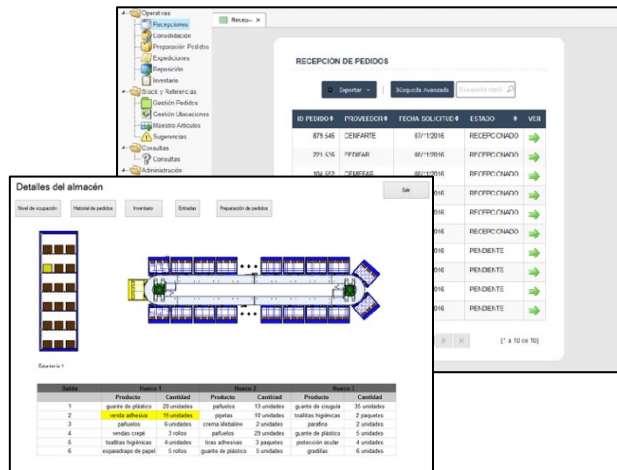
Operativas
Recepciones
Consolidación
Preparación Pedidos
Expediciones
Reposición
Inventario
Stock y Referencias
Gestión Pedidos
Gestión Ubicaciones
Maestro Artículos
Sugerencias
Consultas
Consultas
Administración

Recep... ×

RECEPCIÓN DE PEDIDOS

Exportar
Búsqueda Avanzada
Búsqueda rápid

| ID PEDIDO | PROVEEDOR | FECHA SOLICITUD | ESTADO | VER |
|---|---|---|---|---|
| 879.545 | CENFARTE | 07/1/2016 | RECEPCIONADO | |
| 221.516 | FEDIFAR | 06/1/2016 | RECEPCIONADO | |
| 104.552 | CEMEFAR | 06/1/2016 | RECEPCIONADO | |
| | | 016 | RECEPCIONADO | |
| | | 016 | RECEPCIONADO | |
| | | 016 | RECEPCIONADO | |
| | | 016 | PENDIENTE | |
| | | 016 | PENDIENTE | |
| | | 016 | PENDIENTE | |
| | | 016 | PENDIENTE | |

[1 a 10 de 10]

Detalles del almacén

Salir

Nivel de ocupación
Historial de pedidos
Inventario
Entradas
Preparación de pedidos

Estantería 1

| Balda | Hueco 1 Producto | Hueco 1 Cantidad | Hueco 2 Producto | Hueco 2 Cantidad | Hueco 3 Producto | Hueco 3 Cantidad |
|---|---|---|---|---|---|---|
| 1 | guante de plástico | 20 unidades | pañuelos | 13 unidades | guante de cirugía | 35 unidades |
| 2 | venda adhesiva | 15 unidades | pipetas | 10 unidades | toallitas higiénicas | 2 paquetes |
| 3 | pañuelos | 6 unidades | crema lifeltaline | 2 unidades | parafina | 2 unidades |
| 4 | vendas crepé | 3 rollos | pañuelos | 29 unidades | guante de plástico | 5 unidades |
| 5 | toallitas higiénicas | 4 unidades | tiras adhesivas | 3 paquetes | protección ocular | 4 unidades |
| 6 | esparadrapo de papel | 5 rollos | guante de plástico | 5 unidades | gradillas | 6 unidades |